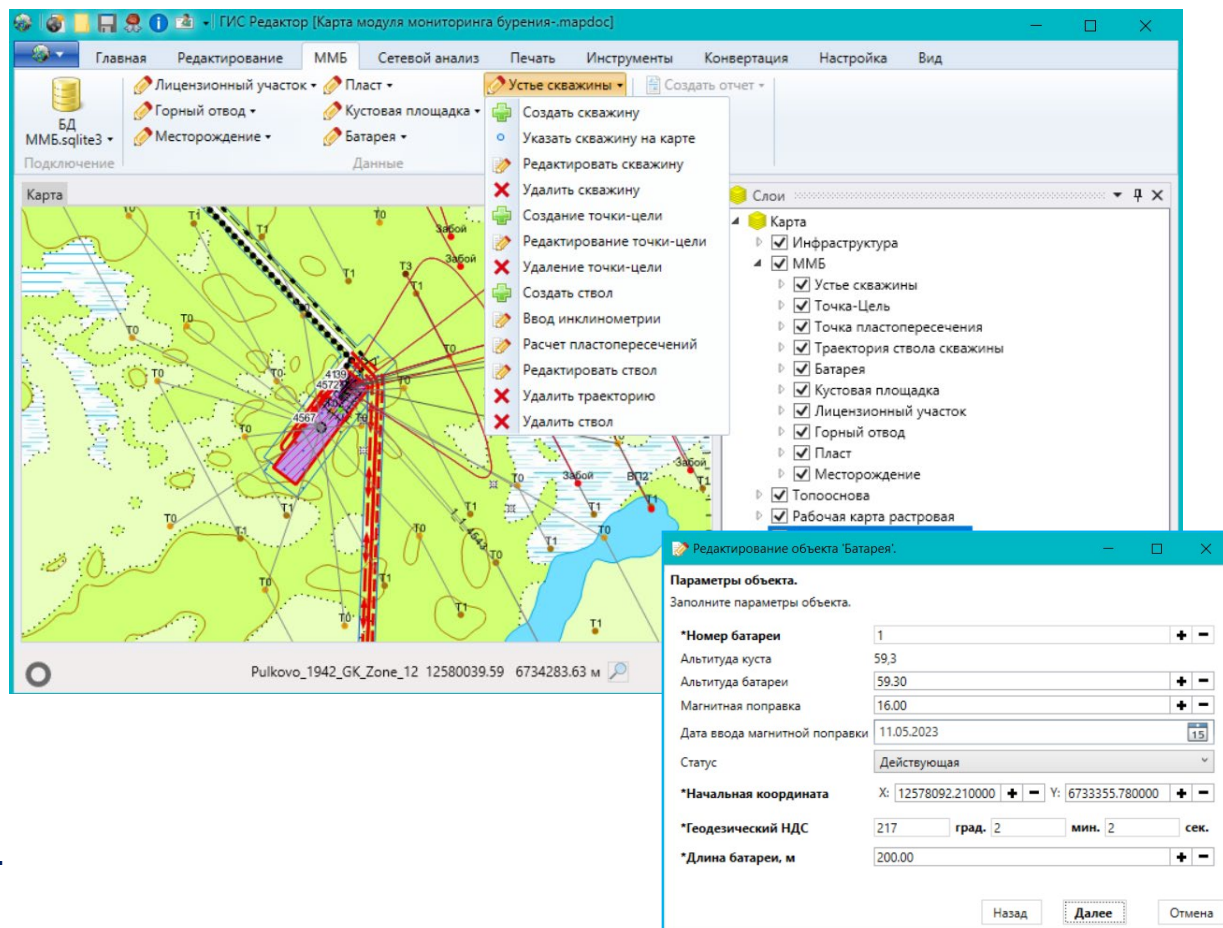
ГИС Редактор [Карта модуля мониторинга бурения-.mapdoc]

Главная Редактирование ММБ Сетевой анализ Печать Инструменты Конвертация Настройка Вид

БД ММБ.sqlite3 ▾
Подключение
Лицензионный участок ▾
Горный отвод ▾
Месторождение ▾
Пласт ▾
Кустовая площадка ▾
Батарея ▾
Данные
Устье скважины ▾
Создать отчет ▾

Создать скважину
Указать скважину на карте
Редактировать скважину
Удалить скважину
Создание точки-цели
Редактирование точки-цели
Удаление точки-цели
Создать ствол
Ввод инклинометрии
Расчет пластопересечений
Редактировать ствол
Удалить траекторию
Удалить ствол

Карта

T0 T1 T0 T1 T3 Забой Забой T1 T0 T0 4139 4572 4567 T0 T0 Забой ВП2 Забой T1 T0 T1 T1 T0 T0 T1 T0 T1 T0 T1 T0 T1

Pulkovo_1942_GK_Zone_12 12580039.59 6734283.63 м

Слои
Карта
Инфраструктура
ММБ
Устье скважины
Точка-Цель
Точка пластопересечения
Траектория ствола скважины
Батарея
Кустовая площадка
Лицензионный участок
Горный отвод
Пласт
Месторождение
Топооснова
Рабочая карта растровая

Редактирование объекта 'Батарея'.

Параметры объекта.
Заполните параметры объекта.

| *Номер батареи | 1 |
|---|---|
| Альтитуда куста | 59,3 |
| Альтитуда батареи | 59.30 |
| Магнитная поправка | 16.00 |
| Дата ввода магнитной поправки | 11.05.2023 |
| Статус | Действующая |
| *Начальная координата | X: 12578092.210000 Y: 6733355.780000 |
| *Геодезический НДС | 217 град. 2 мин. 2 сек. |
| *Длина батареи, м | 200.00 |

Назад Далее Отмена